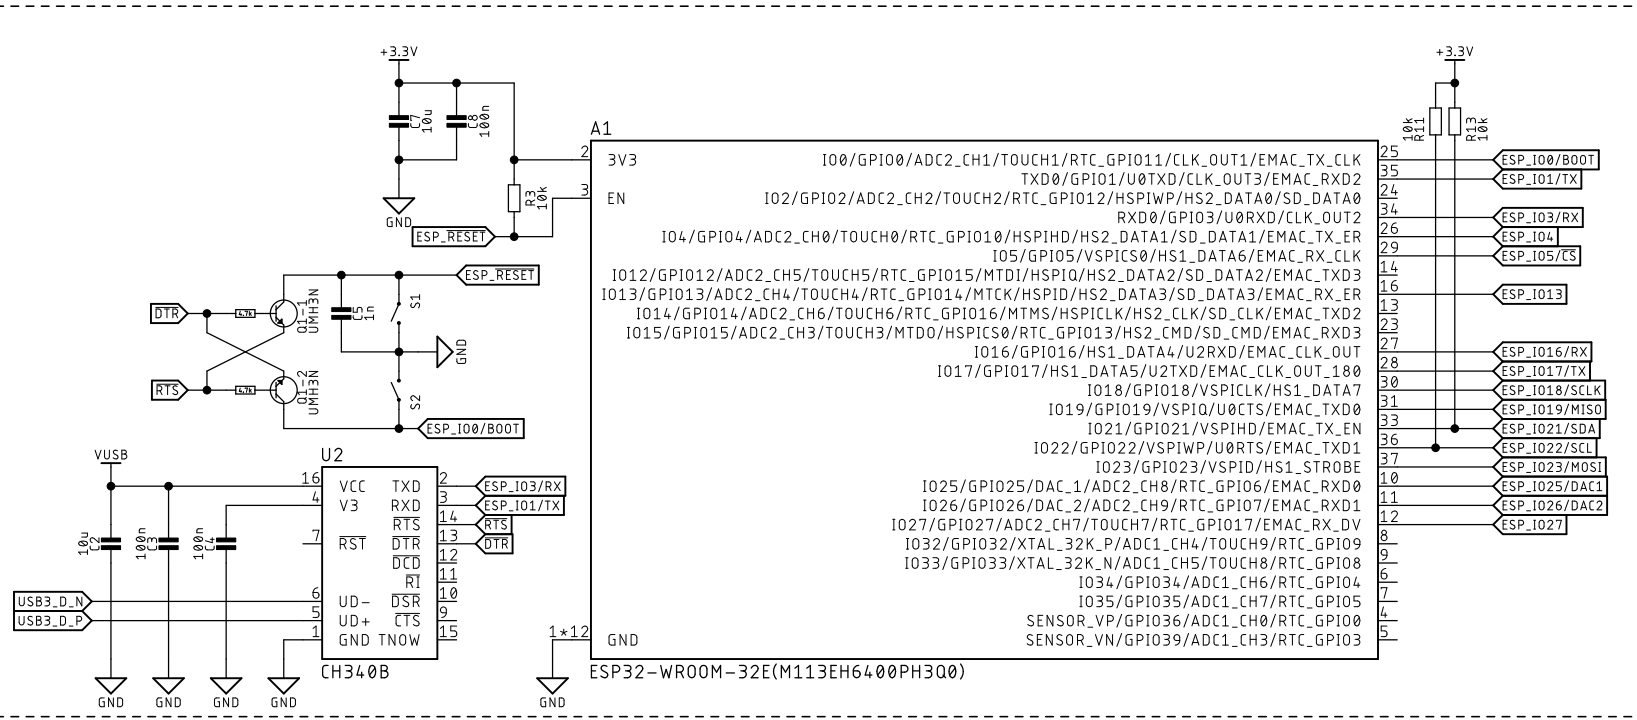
+3.3V

C7 10u

C8 100n

GND

R3 10k

ESP_RESET

A1

2 3V3

3 EN

IO0/GPIO0/ADC2_CH1/TOUCH1/RTC_GPIO11/CLK_OUT1/EMAC_TX_CLK 25
TXD0/GPIO1/U0TXD/CLK_OUT3/EMAC_RXD2 35
IO2/GPIO2/ADC2_CH2/TOUCH2/RTC_GPIO12/HSPIWP/HS2_DATA0/SD_DATA0 24
RXD0/GPIO3/U0RXD/CLK_OUT2 34
IO4/GPIO4/ADC2_CH0/TOUCH0/RTC_GPIO10/HSPIHD/HS2_DATA1/SD_DATA1/EMAC_TX_ER 26
IO5/GPIO5/VSPICS0/HS1_DATA6/EMAC_RX_CLK 29
IO12/GPIO12/ADC2_CH5/TOUCH5/RTC_GPIO15/MTDI/HSPIQ/HS2_DATA2/SD_DATA2/EMAC_TXD3 14
IO13/GPIO13/ADC2_CH4/TOUCH4/RTC_GPIO14/MTCK/HSPID/HS2_DATA3/SD_DATA3/EMAC_RX_ER 16
IO14/GPIO14/ADC2_CH6/TOUCH6/RTC_GPIO16/MTMS/HSPICLK/HS2_CLK/SD_CLK/EMAC_TXD2 13
IO15/GPIO15/ADC2_CH3/TOUCH3/MTDO/HSPICS0/RTC_GPIO13/HS2_CMD/SD_CMD/EMAC_RXD3 23
IO16/GPIO16/HS1_DATA4/U2RXD/EMAC_CLK_OUT 27
IO17/GPIO17/HS1_DATA5/U2TXD/EMAC_CLK_OUT_180 28
IO18/GPIO18/VSPICLK/HS1_DATA7 30
IO19/GPIO19/VSPIQ/U0CTS/EMAC_TXD0 31
IO21/GPIO21/VSPIHD/EMAC_TX_EN 33
IO22/GPIO22/VSPIWP/U0RTS/EMAC_TXD1 36
IO23/GPIO23/VSPID/HS1_STROBE 37
IO25/GPIO25/DAC_1/ADC2_CH8/RTC_GPIO6/EMAC_RXD0 10
IO26/GPIO26/DAC_2/ADC2_CH9/RTC_GPIO7/EMAC_RXD1 11
IO27/GPIO27/ADC2_CH7/TOUCH7/RTC_GPIO17/EMAC_RX_DV 12
IO32/GPIO32/XTAL_32K_P/ADC1_CH4/TOUCH9/RTC_GPIO9 8
IO33/GPIO33/XTAL_32K_N/ADC1_CH5/TOUCH8/RTC_GPIO8 9
IO34/GPIO34/ADC1_CH6/RTC_GPIO4 6
IO35/GPIO35/ADC1_CH7/RTC_GPIO5 7
SENSOR_VP/GPIO36/ADC1_CH0/RTC_GPIO0 4
SENSOR_VN/GPIO39/ADC1_CH3/RTC_GPIO3 5

1*12 GND

ESP32-WROOM-32E(M113EH6400PH3Q0)

GND

+3.3V

10k R11

R13 10k

ESP_IO0/BOOT
ESP_IO1/TX
ESP_IO3/RX
ESP_IO4
ESP_IO5/CS
ESP_IO13
ESP_IO16/RX
ESP_IO17/TX
ESP_IO18/SCLK
ESP_IO19/MISO
ESP_IO21/SDA
ESP_IO22/SCL
ESP_IO23/MOSI
ESP_IO25/DAC1
ESP_IO26/DAC2
ESP_IO27

ESP_RESET

DTR

4.7k

Q1-1 UMH3N

C5 1n

S1

GND

RTS

4.7k

Q1-2 UMH3N

S2

ESP_IO0/BOOT

VUSB

U2

16 VCC
4 V3
7 $\overline{RST}$
6 UD-
5 UD+
1 GND TNOW

TXD 2
RXD 3
$\overline{RTS}$ 14
$\overline{DTR}$ 13
$\overline{DCD}$ 12
$\overline{RI}$ 11
$\overline{DSR}$ 10
$\overline{CTS}$ 9
15

ESP_IO3/RX
ESP_IO1/TX
RTS
DTR

10u C2

100n C3

100n C4

USB3_D_N

USB3_D_P

CH340B

GND GND GND GND